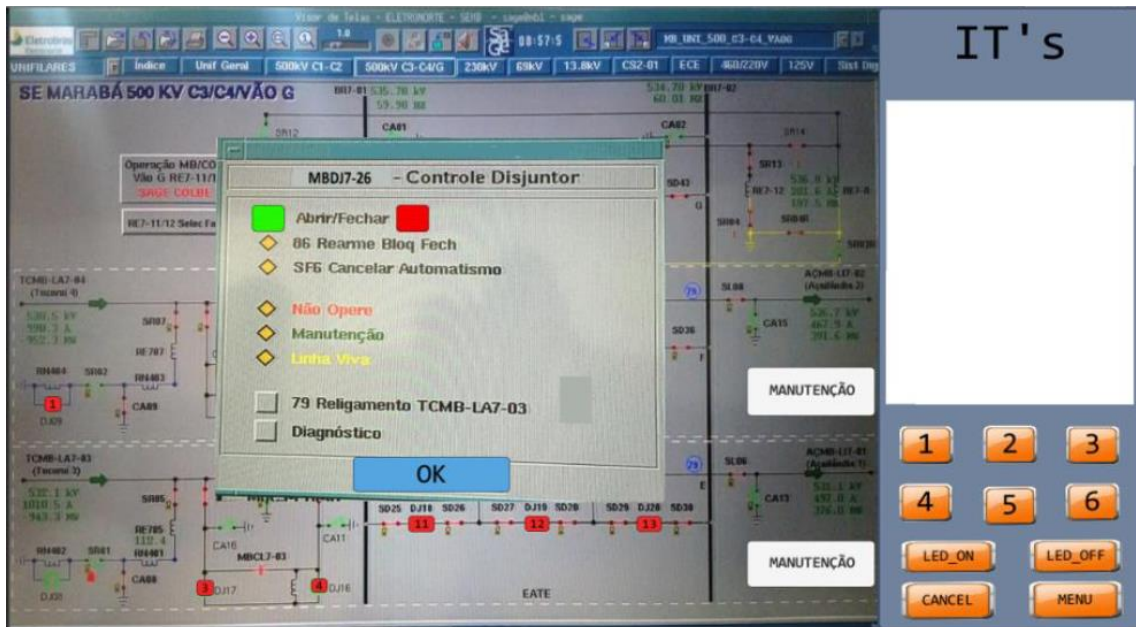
Visor de Telas - ELETRONORTE - SEMB - sage@mb1 - sage

00:57:5

MB_UNI_500_C3-C4_VAOG

UNIFILARES Índice Unif Geral 500kV C1-C2 500kV C3-C4/G 230kV 69kV 13.8kV CS2-01 ECE 460/220V 125V Sist Dig

SE MARABÁ 500 KV C3/C4/VÃO G

BR7-01 535.70 kV 59.90 Hz

534.70 kV 60.01 Hz BR7-02

SR12

CA01

CA02

SR14

Operação MB/CO Vão G RE7-11/1 SAGE COLBL

SR13

536.0 kV 381.6 A RE7-8 197.5 MW

RE7-12

RE7-11/12 Selec Fa

SD43

G

SR04

SB08

SD030

TCMB-LA7-04 (Tucuruí 4)

530.5 kV 598.3 A 952.3 MW

SR07

RE707

RN404 SR02 RN403

DJ09

CA09

20

SL08

ACMB-LI7-02 (Açailândia 2)

526.7 kV 467.9 A 391.6 MW

CA15

SD36

F

TCMB-LA7-03 (Tucuruí 3)

532.1 kV 1010.5 A 943.3 MW

SR05

RE705 112.4

RN402 SR01 RN401

CA08

DJ08

CA16

MBCL7-03

CA11

DJ17

DJ16

29

SL06

ACMB-LI7-01 (Açailândia 1)

531.1 kV 492.8 A 376.0 MW

CA13

E

SD25 DJ18 SD26 SD27 DJ19 SD28 SD29 DJ20 SD30

11 12 13

EATE

MBDJ7-26 - Controle Disjuntor

Abrir/Fechar

86 Rearme Bloq Fech

SF6 Cancelar Automatismo

Não Opere

Manutenção

Linha Viva

79 Religamento TCMB-LA7-03

Diagnóstico

OK

IT's

MANUTENÇÃO

MANUTENÇÃO

1 2 3

4 5 6

LED_ON LED_OFF

CANCEL MENU